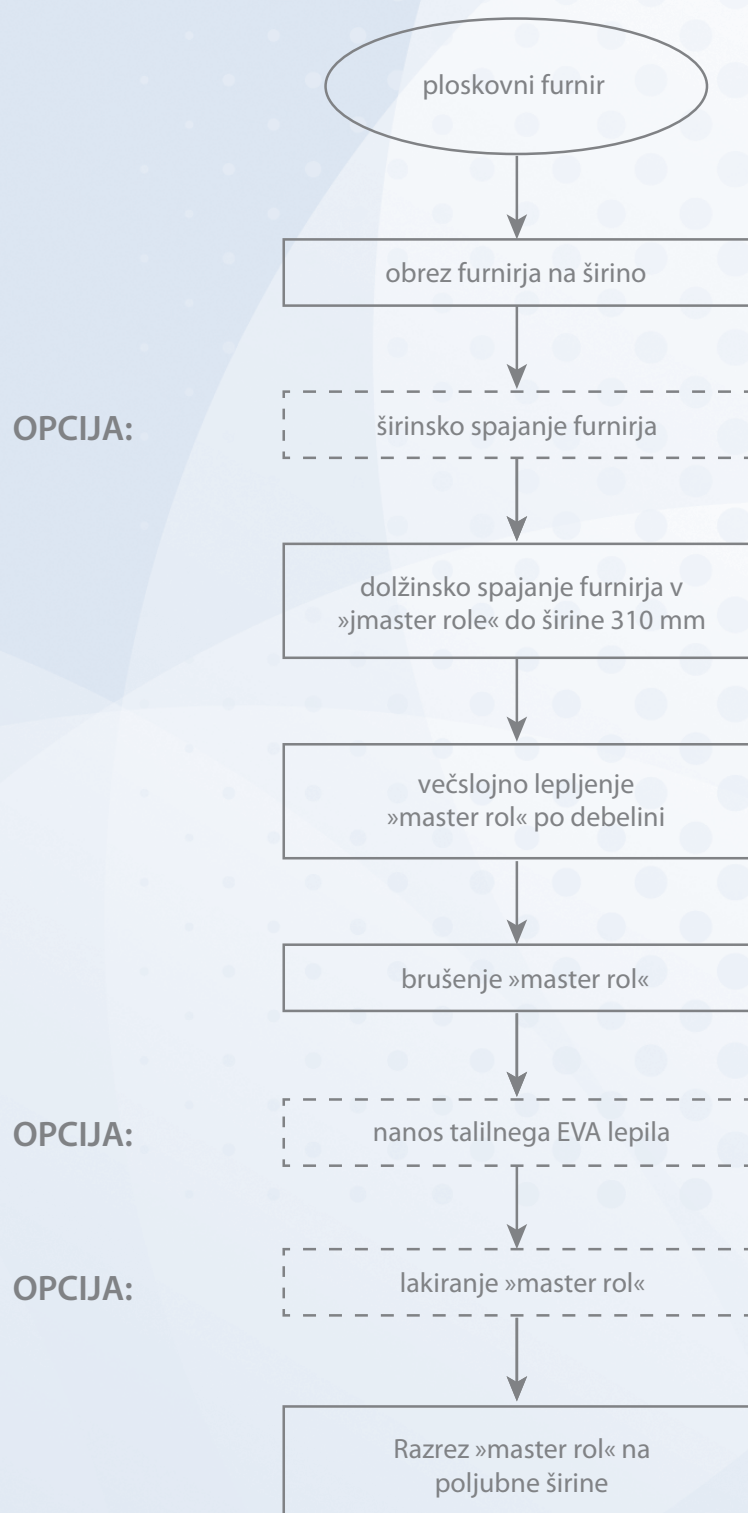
ploskovni furnir

obrez furnirja na širino

OPCIJA:

širinsko spajanje furnirja

dolžinsko spajanje furnirja v »jmaster role« do širine 310 mm

večslojno lepljenje »master rol« po debelini

brušenje »master rol«

OPCIJA:

nanos talilnega EVA lepila

OPCIJA:

lakiranje »master rol«

Razrez »master rol« na poljubne širine